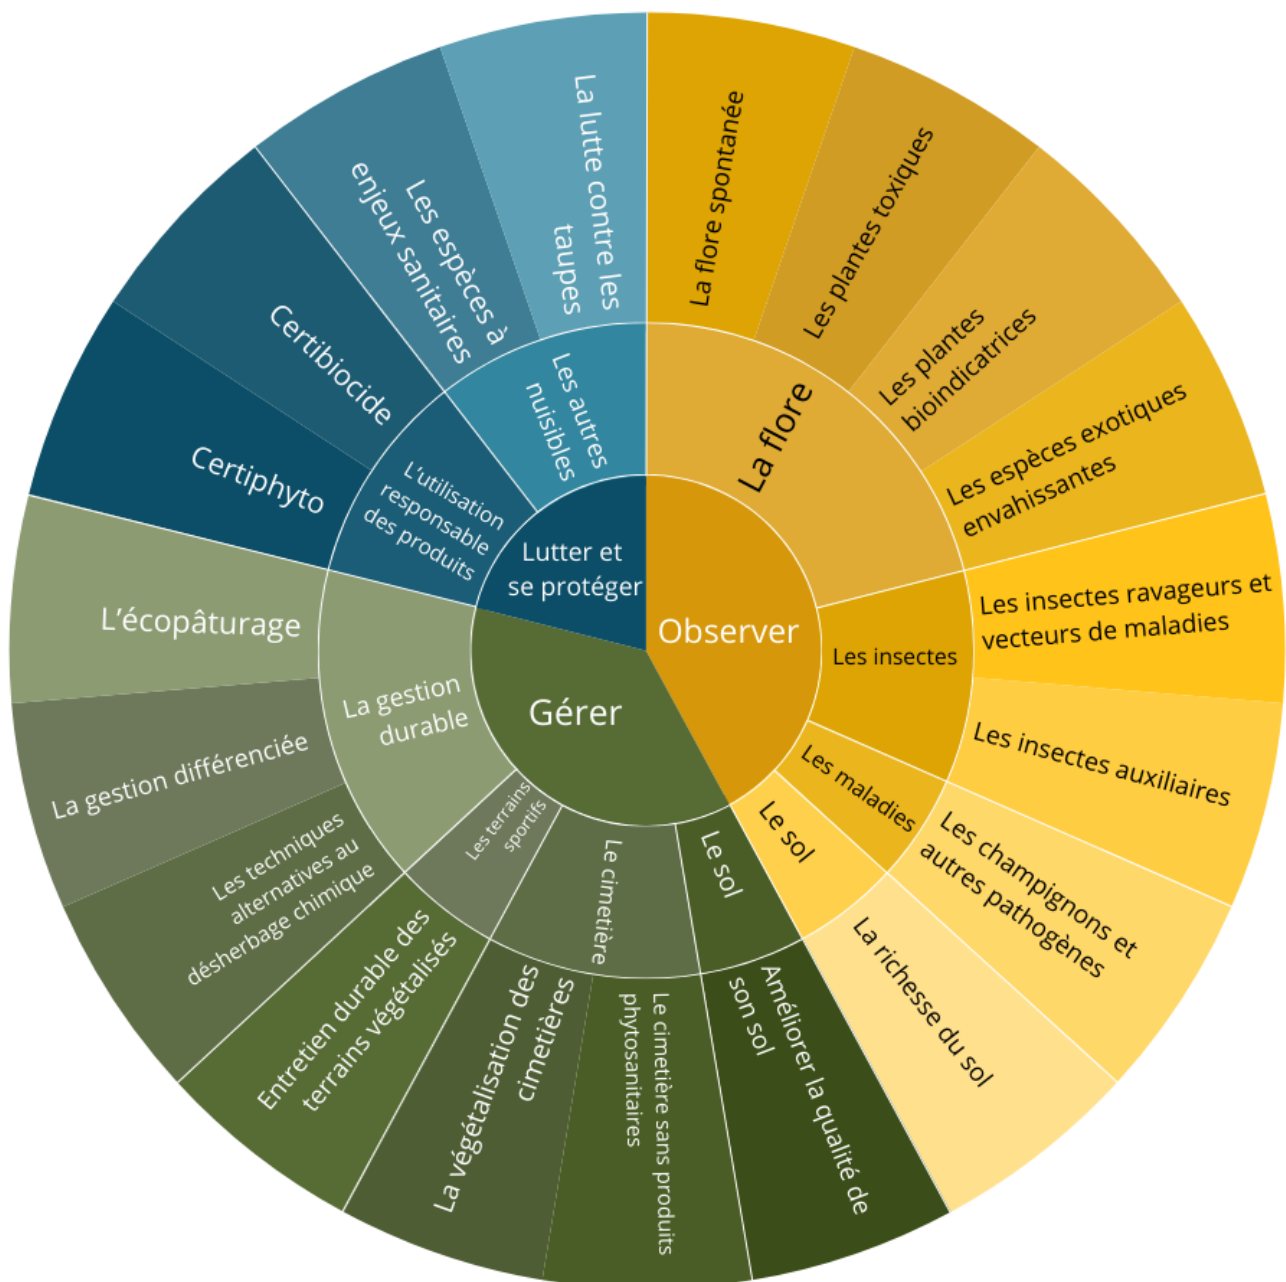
Observer

La flore

La flore spontanée

Les plantes toxiques

Les plantes bioindicatrices

Les espèces exotiques envahissantes

Les insectes

Les insectes ravageurs et vecteurs de maladies

Les insectes auxiliaires

Les maladies

Les champignons et autres pathogènes

Le sol

La richesse du sol

Gérer

Le sol

Améliorer la qualité de son sol

Le cimetière

Le cimetière sans produits phytosanitaires

La végétalisation des cimetières

Les terrains sportifs

Entretien durable des terrains végétalisés

La gestion durable

Les techniques alternatives au désherbage chimique

La gestion différenciée

L'écopâturage

Lutter et se protéger

L'utilisation responsable des produits

Certiphyto

Certibiocide

Les autres nuisibles

Les espèces à enjeux sanitaires

La lutte contre les taupes